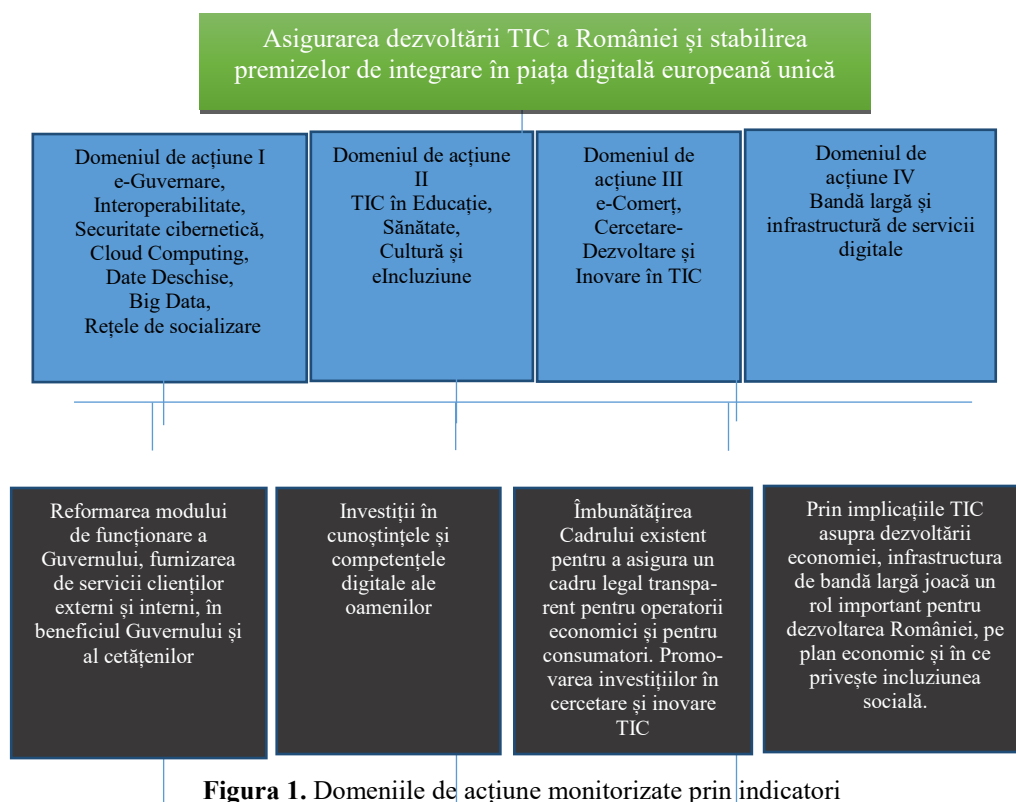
Asigurarea dezvoltării TIC a României și stabilirea premizelor de integrare în piața digitală europeană unică

Domeniul de acțiune I
e-Guvernare,
Interoperabilitate,
Securitate cibernetică,
Cloud Computing,
Date Deschise,
Big Data,
Rețele de socializare

Domeniul de acțiune II
TIC în Educație,
Sănătate,
Cultură și
eIncluziune

Domeniul de acțiune III
e-Comerț,
Cercetare-Dezvoltare și
Inovare în TIC

Domeniul de acțiune IV
Bandă largă și
infrastructură de servicii
digitale

Reformarea modului de funcționare a Guvernului, furnizarea de servicii clienților externi și interni, în beneficiul Guvernului și al cetățenilor

Investiții în cunoștințele și competențele digitale ale oamenilor

Îmbunătățirea Cadrului existent pentru a asigura un cadru legal transparent pentru operatorii economici și pentru consumatori. Promovarea investițiilor în cercetare și inovare TIC

Prin implicațiile TIC asupra dezvoltării economiei, infrastructura de bandă largă joacă un rol important pentru dezvoltarea României, pe plan economic și în ce privește incluziunea socială.

**Figura 1.** Domeniile de acțiune monitorizate prin indicatori